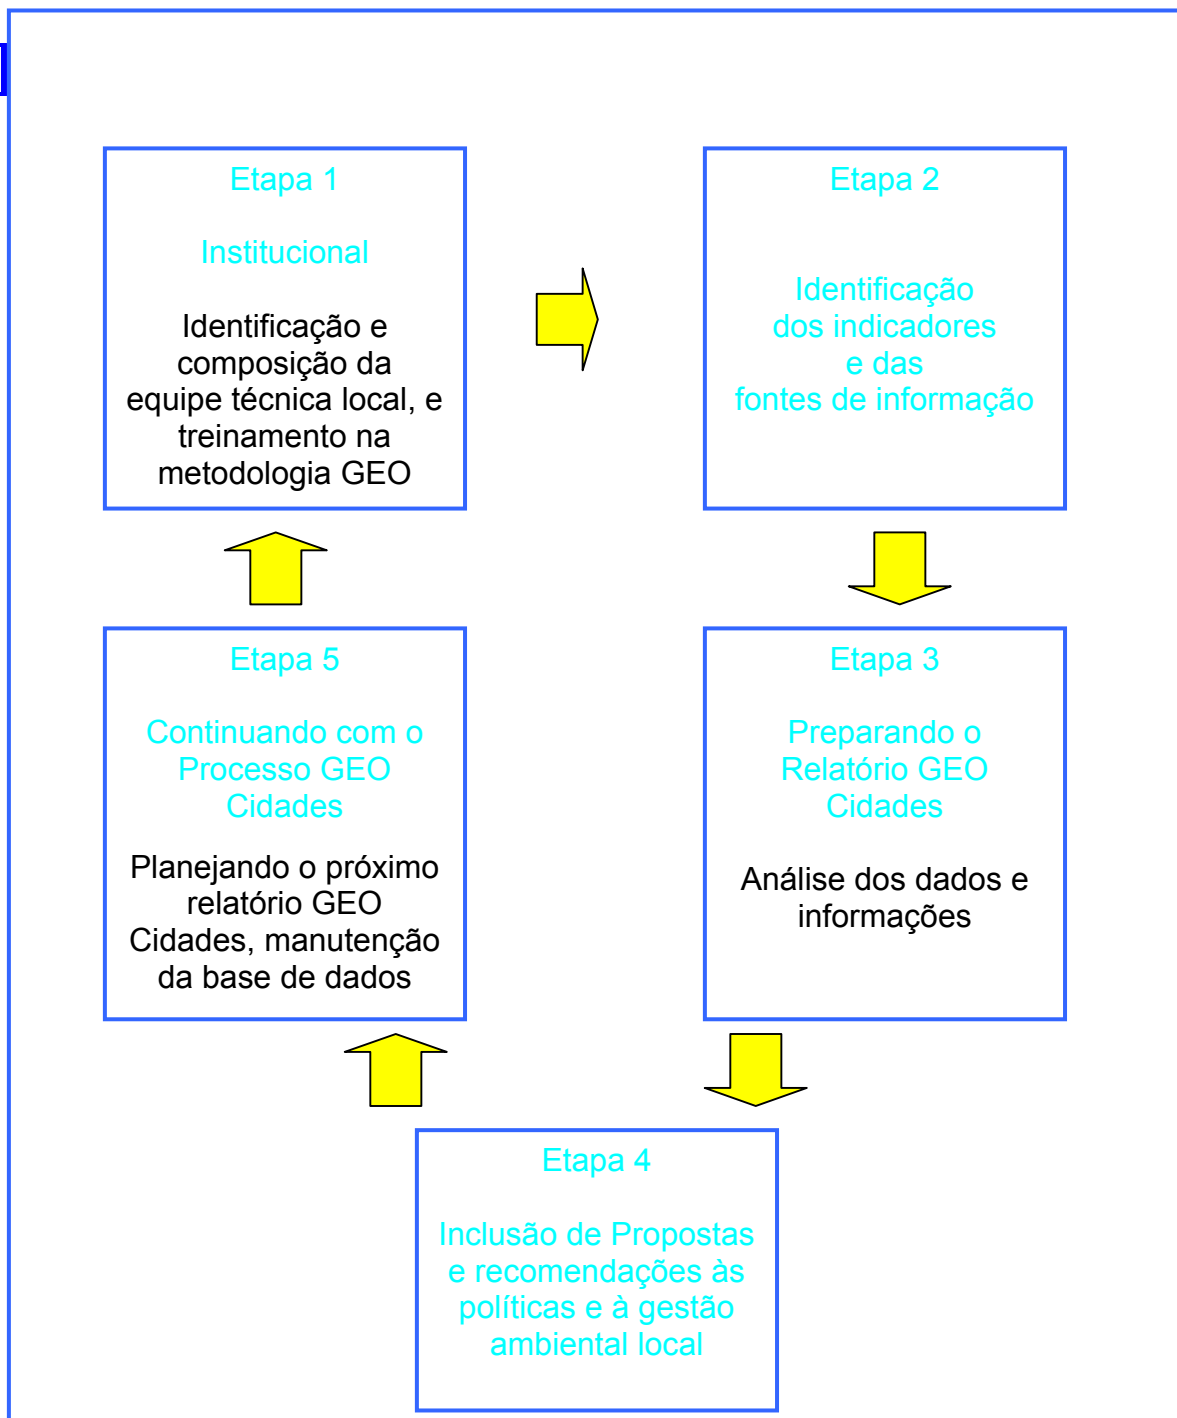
Etapa 1

Institucional

Identificação e composição da equipe técnica local, e treinamento na metodologia GEO

Etapa 2

Identificação dos indicadores e das fontes de informação

Etapa 5

Continuando com o Processo GEO Cidades

Planejando o próximo relatório GEO Cidades, manutenção da base de dados

Etapa 3

Preparando o Relatório GEO Cidades

Análise dos dados e informações

Etapa 4

Inclusão de Propostas e recomendações às políticas e à gestão ambiental local